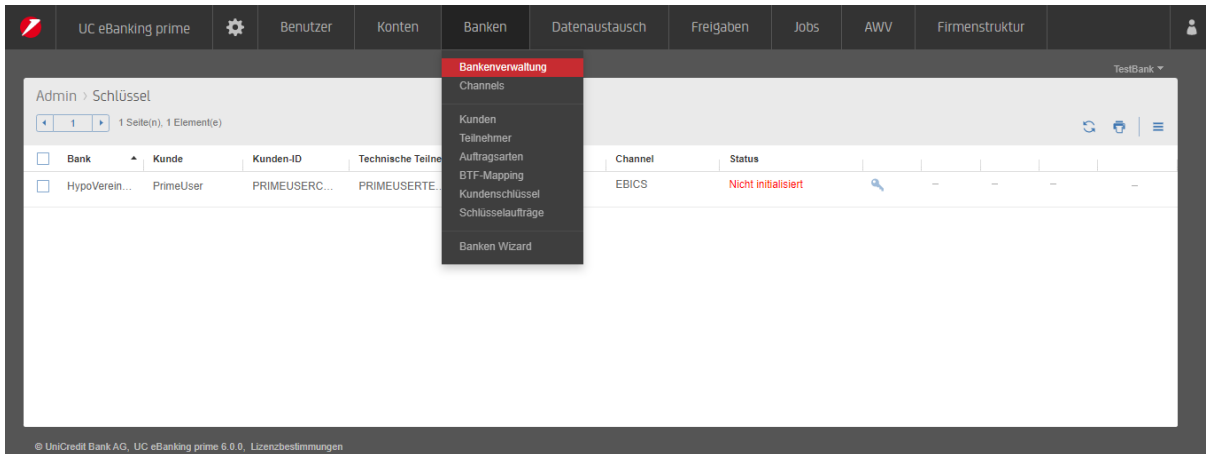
UC eBanking prime | Benutzer | Konten | Banken | Datenaustausch | Freigaben | Jobs | AWV | Firmenstruktur

Bankenverwaltung
Channels

Kunden
Teilnehmer
Auftragsarten
BTF-Mapping
Kundenschlüssel
Schlüsselaufträge

Banken Wizard

TestBank

Admin › Schlüssel

1 | 1 Seite(n), 1 Element(e)

| Bank | Kunde | Kunden-ID | Technische Teilne | Channel | Status | | | | | |
|---|---|---|---|---|---|---|---|---|---|---|
| HypoVerein... | PrimeUser | PRIMEUSERC... | PRIMEUSERTE... | EBICS | Nicht initialisiert | | – | – | – | – |

© UniCredit Bank AG, UC eBanking prime 6.0.0, Lizenzbestimmungen